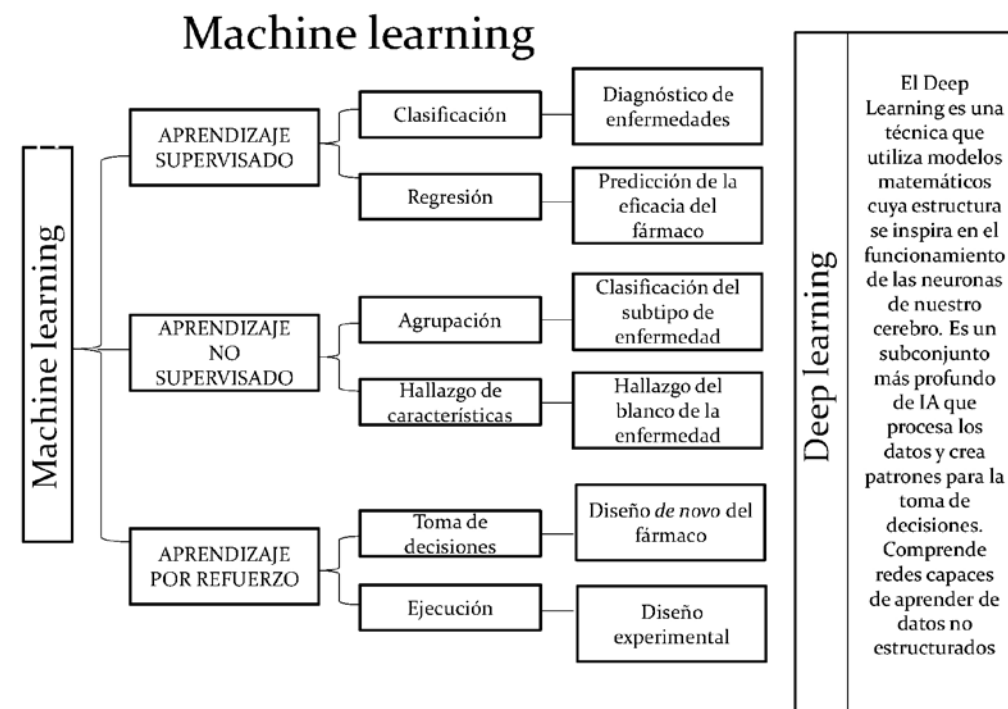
Machine learning

Machine learning

APRENDIZAJE SUPERVISADO

Clasificación

Diagnóstico de enfermedades

Regresión

Predicción de la eficacia del fármaco

APRENDIZAJE NO SUPERVISADO

Agrupación

Clasificación del subtipo de enfermedad

Hallazgo de características

Hallazgo del blanco de la enfermedad

APRENDIZAJE POR REFUERZO

Toma de decisiones

Diseño *de novo* del fármaco

Ejecución

Diseño experimental

Deep learning

El Deep Learning es una técnica que utiliza modelos matemáticos cuya estructura se inspira en el funcionamiento de las neuronas de nuestro cerebro. Es un subconjunto más profundo de IA que procesa los datos y crea patrones para la toma de decisiones. Comprende redes capaces de aprender de datos no estructurados